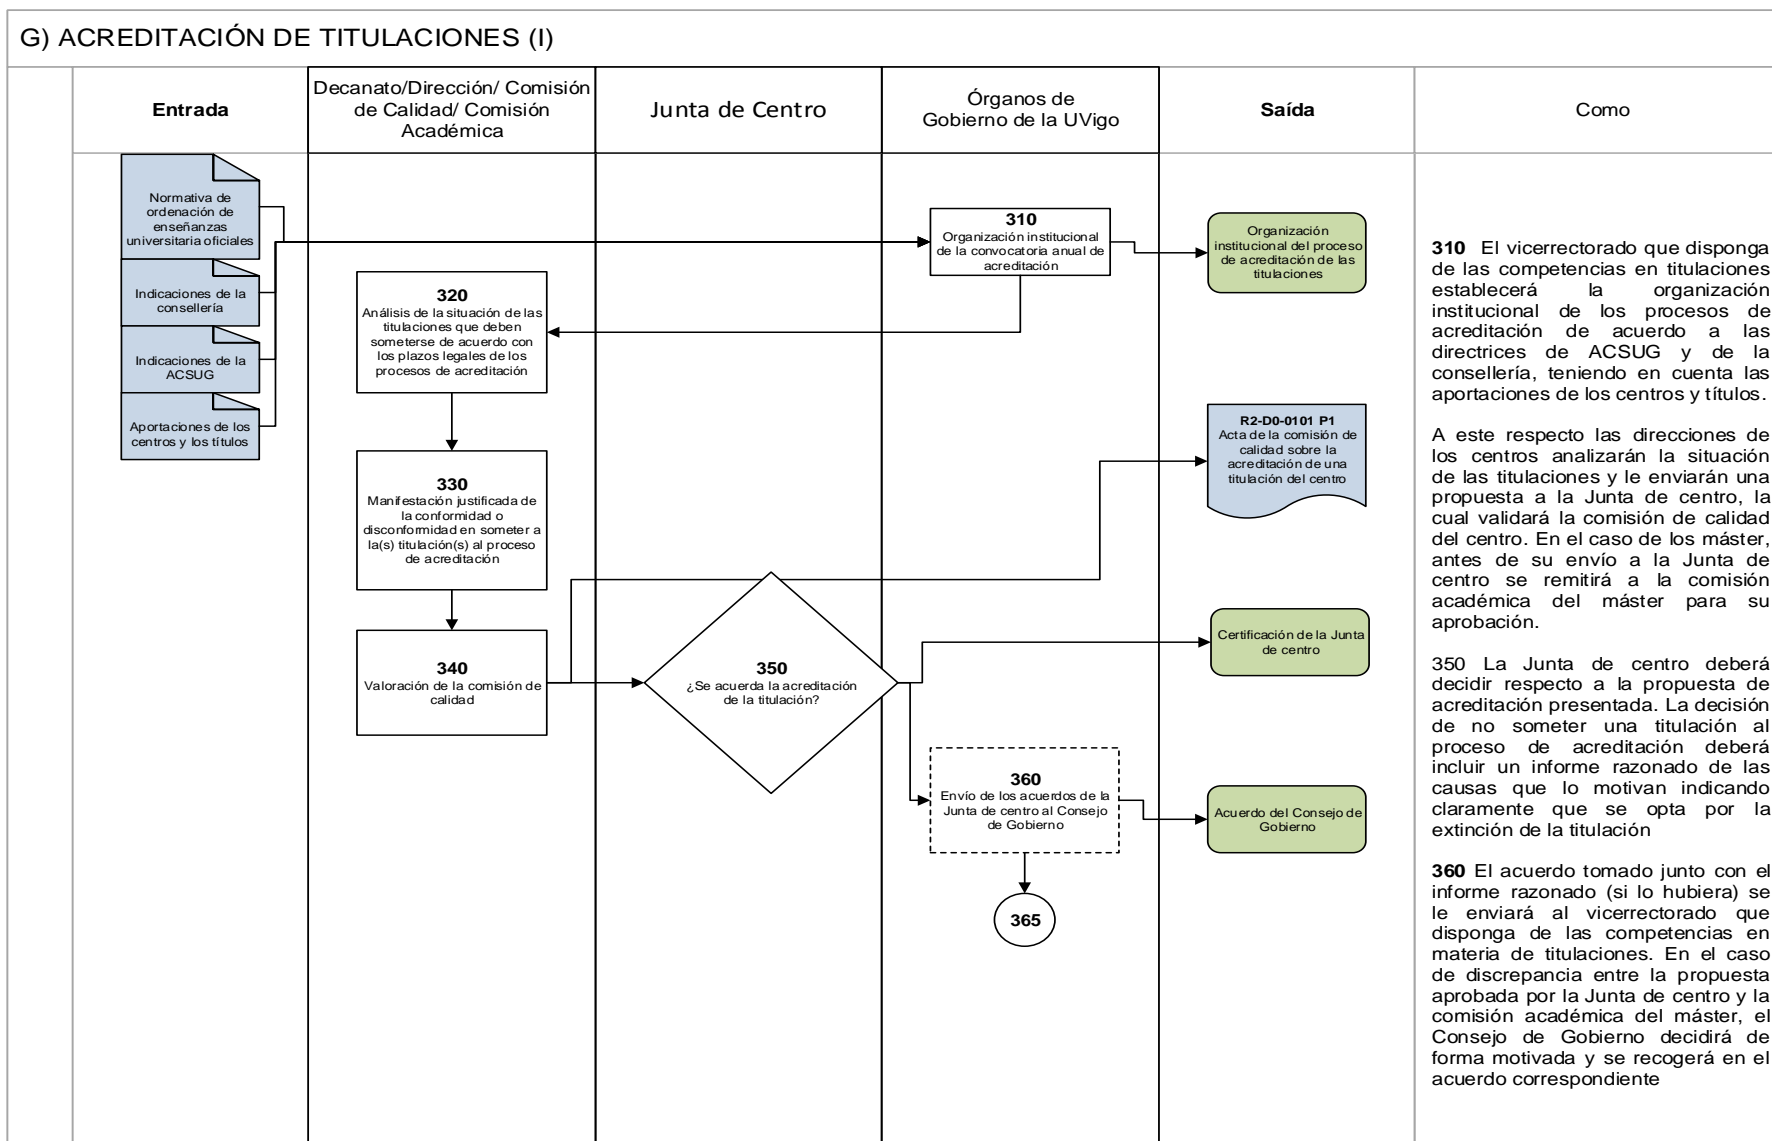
G) ACREDITACIÓN DE TITULACIONES (I)

| Entrada | Decanato/Dirección/ Comisión de Calidad/ Comisión Académica | Junta de Centro | Órganos de Gobierno de la UVigo | Saída | Como |
|---|---|---|---|---|---|

Normativa de ordenación de enseñanzas universitaria oficiales

Indicaciones de la consellería

Indicaciones de la ACSUG

Aportaciones de los centros y los títulos

310
Organización institucional de la convocatoria anual de acreditación

Organización institucional del proceso de acreditación de las titulaciones

320
Análisis de la situación de las titulaciones que deben someterse de acuerdo con los plazos legales de los procesos de acreditación

R2-D0-0101 P1
Acta de la comisión de calidad sobre la acreditación de una titulación del centro

330
Manifestación justificada de la conformidad o disconformidad en someter a la(s) titulación(s) al proceso de acreditación

340
Valoración de la comisión de calidad

350
¿Se acuerda la acreditación de la titulación?

Certificación de la Junta de centro

360
Envío de los acuerdos de la Junta de centro al Consejo de Gobierno

Acuerdo del Consejo de Gobierno

365

310 El vicerrectorado que disponga de las competencias en titulaciones establecerá la organización institucional de los procesos de acreditación de acuerdo a las directrices de ACSUG y de la consellería, teniendo en cuenta las aportaciones de los centros y títulos.

A este respecto las direcciones de los centros analizarán la situación de las titulaciones y le enviarán una propuesta a la Junta de centro, la cual validará la comisión de calidad del centro. En el caso de los máster, antes de su envío a la Junta de centro se remitirá a la comisión académica del máster para su aprobación.

350 La Junta de centro deberá decidir respecto a la propuesta de acreditación presentada. La decisión de no someter una titulación al proceso de acreditación deberá incluir un informe razonado de las causas que lo motivan indicando claramente que se opta por la extinción de la titulación

360 El acuerdo tomado junto con el informe razonado (si lo hubiera) se le enviará al vicerrectorado que disponga de las competencias en materia de titulaciones. En el caso de discrepancia entre la propuesta aprobada por la Junta de centro y la comisión académica del máster, el Consejo de Gobierno decidirá de forma motivada y se recogerá en el acuerdo correspondiente